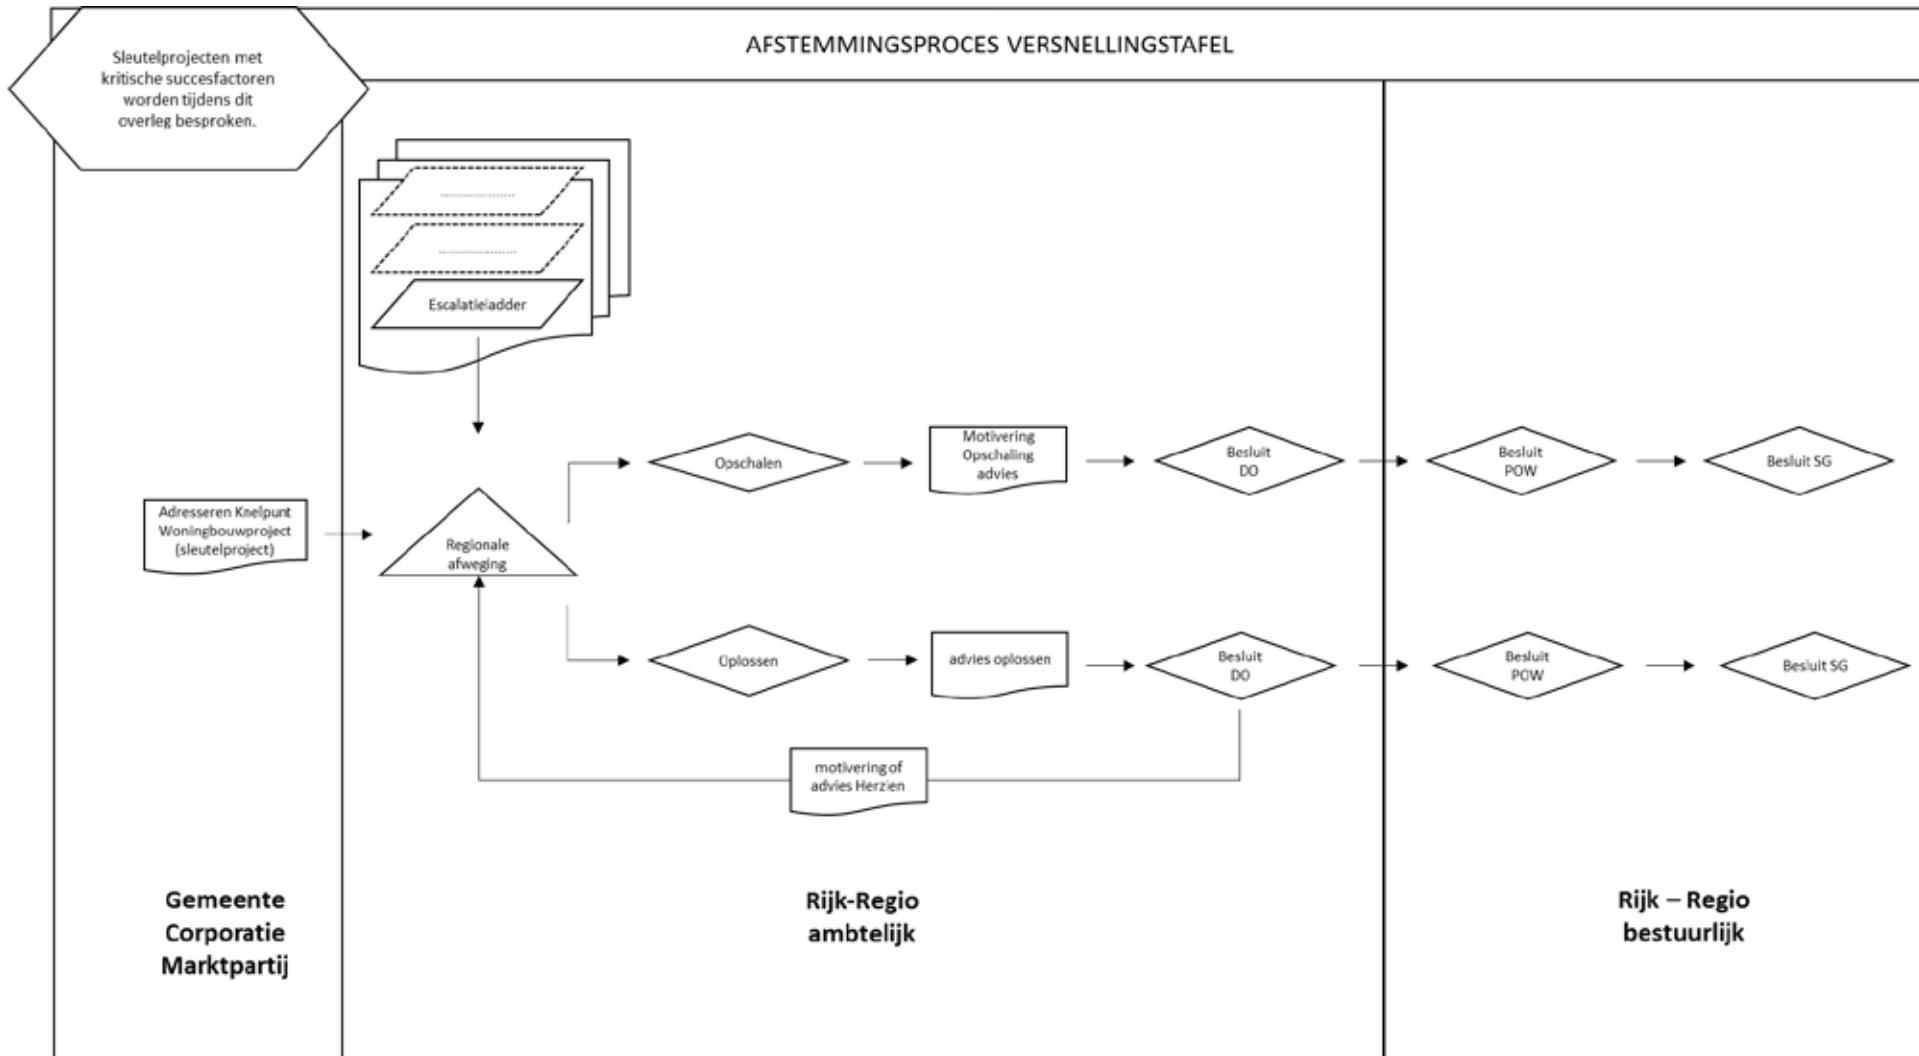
Sleutelprojecten met kritische succesfactoren worden tijdens dit overleg besproken.

AFSTEMMINGSPROCES VERSNELLINGSTAFEL

Escalatieladder

Adresseren Knelpunt Woningbouwproject (sleutelproject)

Regionale afweging

Opschalen

Motivering Opschaling advies

Besluit DO

Besluit POW

Besluit SG

Oplossen

advies oplossen

Besluit DO

Besluit POW

Besluit SG

motivering of advies Herzien

Gemeente Corporatie Marktpartij

Rijk-Regio ambtelijk

Rijk – Regio bestuurlijk